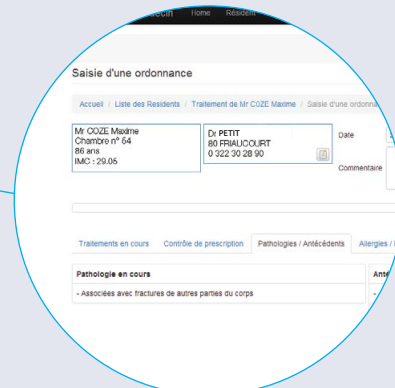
decin Home Résident

Saisie d'une ordonnance

Accueil / Liste des Residents / Traitement de Mr COZE Maxime / Saisie d'une ordonna

Mr COZE Maxime
Chambre n° 64
86 ans
IMC : 29.05

Dr PETIT
80 FRIAUCOURT
0 322 30 28 90

Date

Commentaire

Traitements en cours | Contrôle de prescription | Pathologies / Antécédents | Allergies / I

| Pathologie en cours | Ante |
|---|---|
| - Associées avec fractures de autres parties du corps | - |